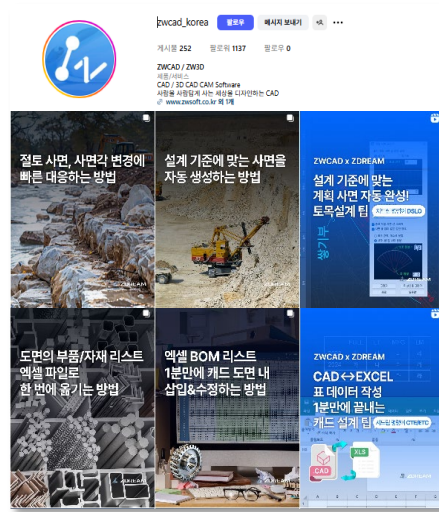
zwcad_korea 팔로우 메시지 보내기 +8 •••

게시물 252 팔로워 1137 팔로우 0

ZWCAD / ZW3D
제품/서비스
CAD / 3D CAD CAM Software
사람을 사람답게 사는 세상을 디자인하는 CAD
www.zwsoft.co.kr 외 1개

절토 사면, 사면각 변경에 빠른 대응하는 방법

설계 기준에 맞는 사면을 자동 생성하는 방법

ZWCAD x ZDREAM
설계 기준에 맞는 계획 사면 자동 완성! 토목설계 팁
쌍기부

도면의 부품/자재 리스트 엑셀 파일로 한 번에 옮기는 방법

엑셀 BOM 리스트 1분만에 캐드 도면 내 삽입&수정하는 방법

ZWCAD x ZDREAM
CAD ↔ EXCEL 표 데이터 작성 1분만에 끝내는 캐드 설계 팁
CAD XLS